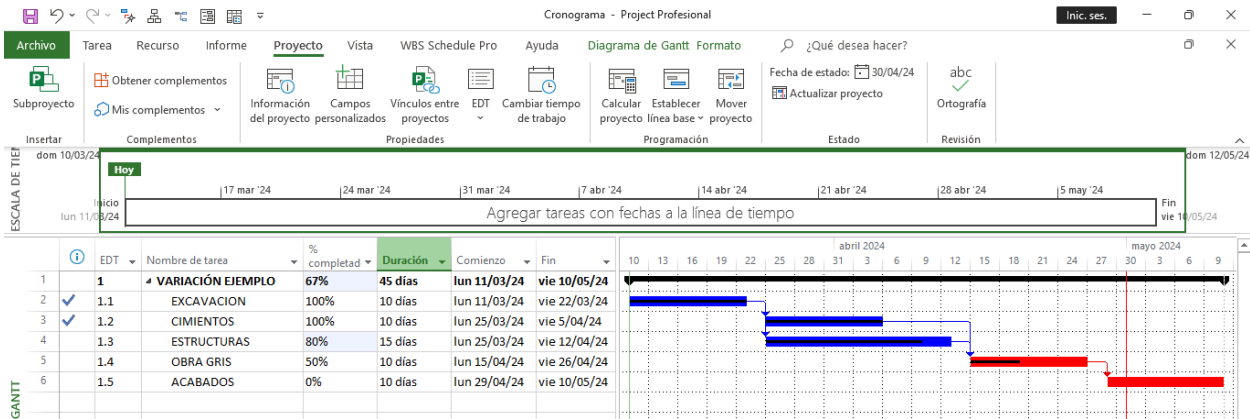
Cronograma - Project Profesional

Inic. ses.

Archivo Tarea Recurso Informe Proyecto Vista WBS Schedule Pro Ayuda Diagrama de Gantt Formato ¿Qué desea hacer?

Subproyecto
Insertar

Obtener complementos
Mis complementos
Complementos

Información del proyecto
Campos personalizados
Vínculos entre proyectos
EDT
Cambiar tiempo de trabajo
Propiedades

Calcular proyecto
Establecer línea base
Mover proyecto
Programación

Fecha de estado: 30/04/24
Actualizar proyecto
Estado

abc
Ortografía
Revisión

ESCALA DE TIE

dom 10/03/24
Hoy
17 mar '24 | 24 mar '24 | 31 mar '24 | 7 abr '24 | 14 abr '24 | 21 abr '24 | 28 abr '24 | 5 may '24
dom 12/05/24
Inicio
lun 11/03/24
Agregar tareas con fechas a la línea de tiempo
Fin
vie 10/05/24

GANTT

| | | EDT | Nombre de tarea | % completad | Duración | Comienzo | Fin |
|---|---|---|---|---|---|---|---|
| 1 | | 1 | VARIACIÓN EJEMPLO | 67% | 45 días | lun 11/03/24 | vie 10/05/24 |
| 2 | ✓ | 1.1 | EXCAVACION | 100% | 10 días | lun 11/03/24 | vie 22/03/24 |
| 3 | ✓ | 1.2 | CIMIENTOS | 100% | 10 días | lun 25/03/24 | vie 5/04/24 |
| 4 | | 1.3 | ESTRUCTURAS | 80% | 15 días | lun 25/03/24 | vie 12/04/24 |
| 5 | | 1.4 | OBRA GRIS | 50% | 10 días | lun 15/04/24 | vie 26/04/24 |
| 6 | | 1.5 | ACABADOS | 0% | 10 días | lun 29/04/24 | vie 10/05/24 |

abril 2024 | mayo 2024
10 13 16 19 22 25 28 31 3 6 9 12 15 18 21 24 27 30 3 6 9